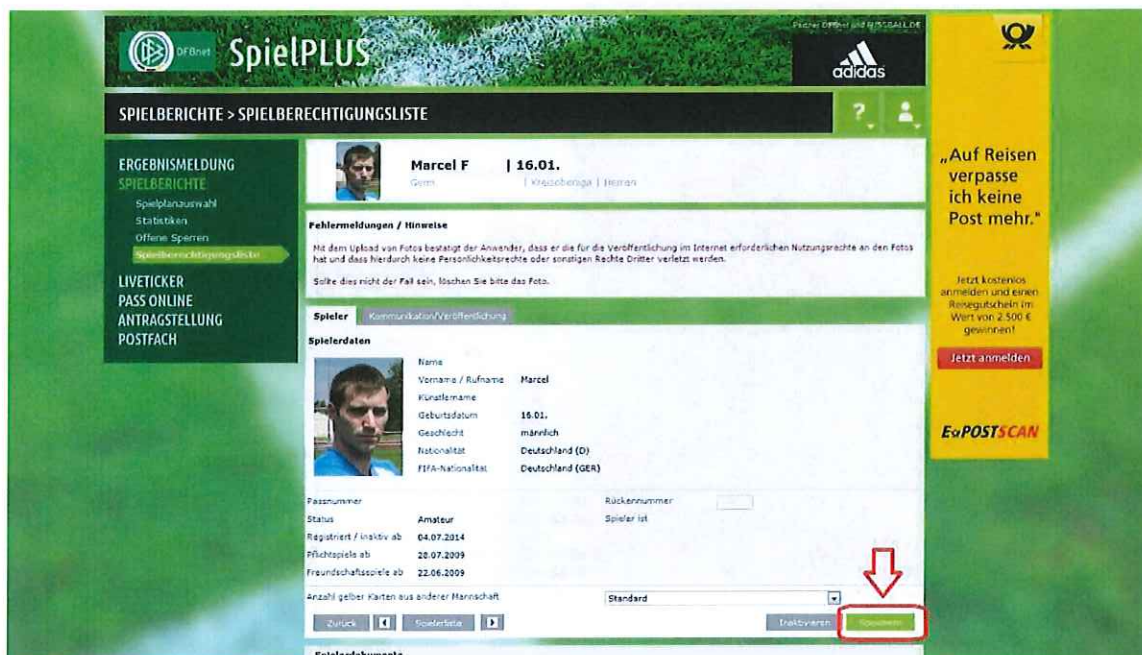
DFBnet SpielPLUS

Partner DFBnet und FUSSBALL.DE

adidas

SPIELBERICHTE > SPIELBERECHTIGUNGSLISTE

?

ERGEBNISMELDUNG
SPIELBERICHTE
Spielplanauswahl
Statistiken
Offene Sperren
Spielberechtigungsliste
LIVETICKER
PASS ONLINE
ANTRAGSTELLUNG
POSTFACH

Marcel F | 16.01.
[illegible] | Kreisoberliga | Herren

Fehlermeldungen / Hinweise

Mit dem Upload von Fotos bestätigt der Anwender, dass er die für die Veröffentlichung im Internet erforderlichen Nutzungsrechte an den Fotos hat und dass hierdurch keine Persönlichkeitsrechte oder sonstigen Rechte Dritter verletzt werden.

Sollte dies nicht der Fall sein, löschen Sie bitte das Foto.

Spieler | Kommunikation/Veröffentlichung

Spielerdaten

| | |
|---|---|
| Name | |
| Vorname / Rufname | Marcel |
| Künstlername | |
| Geburtsdatum | 16.01. |
| Geschlecht | männlich |
| Nationalität | Deutschland (D) |
| FIFA-Nationalität | Deutschland (GER) |

| | | | |
|---|---|---|---|
| Passnummer | | Rückennummer | |
| Status | Amateur | Spieler ist | |
| Registriert / inaktiv ab | 04.07.2014 | | |
| Pflichtspiele ab | 20.07.2009 | | |
| Freundschaftsspiele ab | 22.06.2009 | | |

Anzahl gelber Karten aus anderer Mannschaft | Standard

Zurück | Spielerliste | Inaktivieren | Speichern

Spielerdokumente

„Auf Reisen verpasse ich keine Post mehr."

Jetzt kostenlos anmelden und einen Reisegutschein im Wert von 2.500 € gewinnen!

Jetzt anmelden

E-POSTSCAN